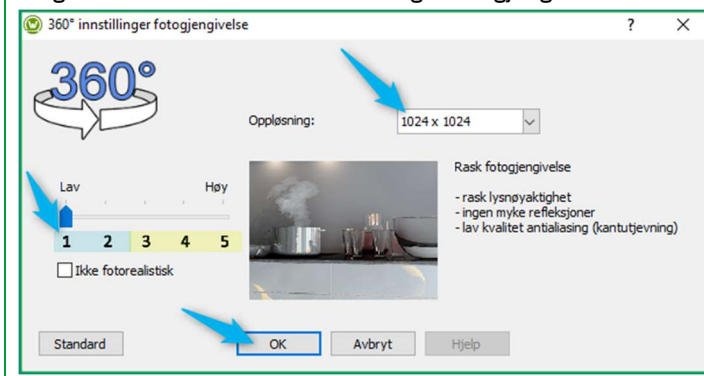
360° innstillinger fotogjengivelse

?

×

360°

Oppløsning:

1024 x 1024

Lav

Høy

1 2 3 4 5

Ikke fotorealistisk

Rask fotogjengivelse

- rask lysnøyaktighet
- ingen myke refleksjoner
- lav kvalitet antialiasing (kantutjevning)

Standard

OK

Avbryt

Hjelp